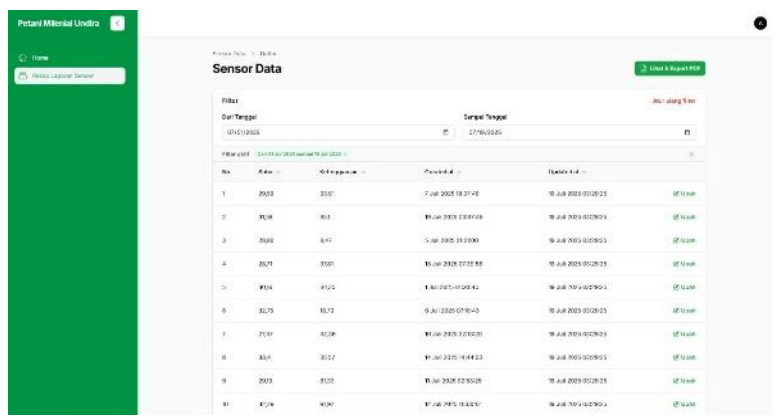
Petani Milenial Undira

Home
Riwayat Laporan Sensor

Sensor Data

Unduh Report PDF

Filter
Atur ulang filter

Dari Tanggal
07/01/2025

Sampai Tanggal
07/16/2025

Filter aktif: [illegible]

| No | Suhu | Kelembapan | Created at | Updated at | |
|---|---|---|---|---|---|
| 1 | 29,58 | 33,57 | 7 Juli 2025 18:37:48 | 16 Juli 2025 03:28:23 | Ubah |
| 2 | 31,58 | 18,3 | 14 Juli 2025 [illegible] | 16 Juli 2025 03:28:23 | Ubah |
| 3 | 20,86 | 8,47 | 5 Juli 2025 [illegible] | 16 Juli 2025 03:28:23 | Ubah |
| 4 | 20,71 | 37,81 | 15 Juli 2025 07:28:58 | 16 Juli 2025 03:28:23 | Ubah |
| 5 | 31,06 | 31,23 | 1 Juli 2025 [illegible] | 16 Juli 2025 03:28:23 | Ubah |
| 6 | 32,75 | 18,72 | 6 Juli 2025 07:19:43 | 16 Juli 2025 03:28:23 | Ubah |
| 7 | 21,97 | 42,38 | 10 Juli 2025 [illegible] | 16 Juli 2025 03:28:23 | Ubah |
| 8 | 33,4 | 30,57 | 14 Juli 2025 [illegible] | 16 Juli 2025 03:28:23 | Ubah |
| 9 | 20,13 | 31,33 | 11 Juli 2025 02:55:28 | 16 Juli 2025 03:28:23 | Ubah |
| 10 | 37,76 | 50,97 | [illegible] | 16 Juli 2025 03:28:23 | Ubah |